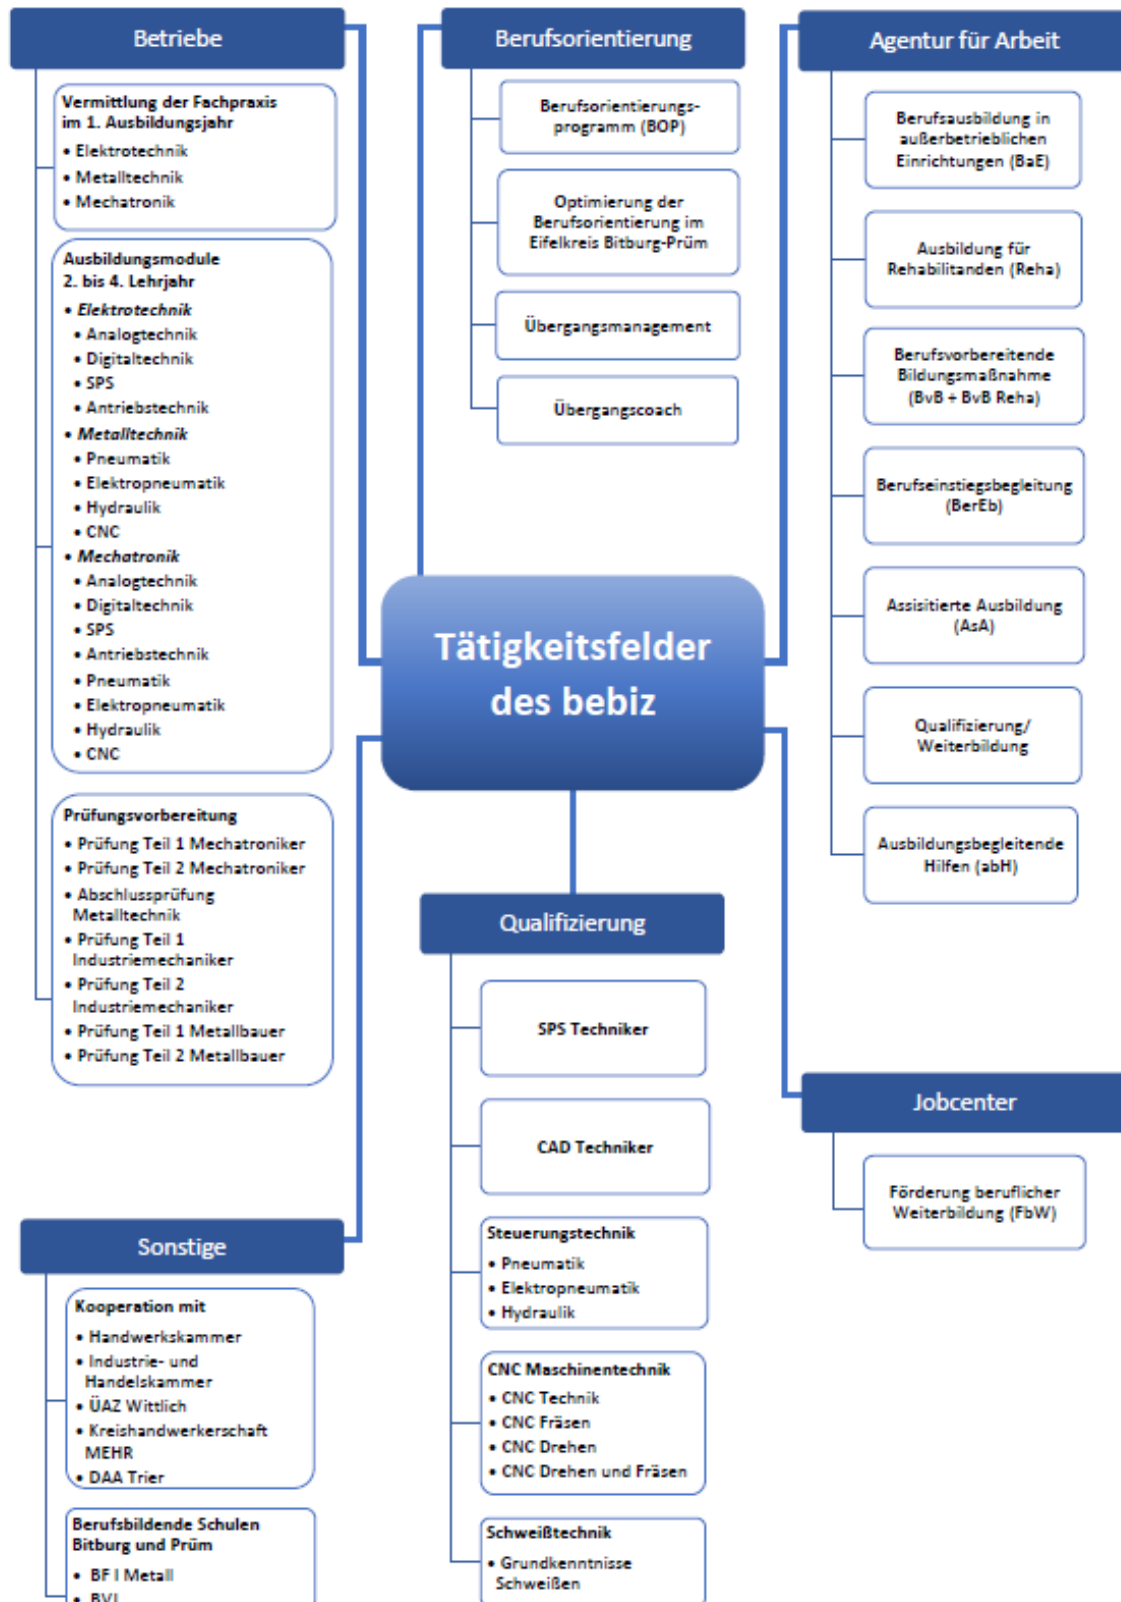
Betriebe

Vermittlung der Fachpraxis im 1. Ausbildungsjahr
• Elektrotechnik
• Metalltechnik
• Mechatronik

Ausbildungsmodule 2. bis 4. Lehrjahr
• Elektrotechnik
• Analogtechnik
• Digitaltechnik
• SPS
• Antriebstechnik
• Metalltechnik
• Pneumatik
• Elektropneumatik
• Hydraulik
• CNC
• Mechatronik
• Analogtechnik
• Digitaltechnik
• SPS
• Antriebstechnik
• Pneumatik
• Elektropneumatik
• Hydraulik
• CNC

Prüfungsvorbereitung
• Prüfung Teil 1 Mechatroniker
• Prüfung Teil 2 Mechatroniker
• Abschlussprüfung Metalltechnik
• Prüfung Teil 1 Industriemechaniker
• Prüfung Teil 2 Industriemechaniker
• Prüfung Teil 1 Metallbauer
• Prüfung Teil 2 Metallbauer

Berufsorientierung

Berufsorientierungsprogramm (BOP)

Optimierung der Berufsorientierung im Eifelkreis Bitburg-Prüm

Übergangsmanagement

Übergangscoach

Agentur für Arbeit

Berufsausbildung in außerbetrieblichen Einrichtungen (BaE)

Ausbildung für Rehabilitanden (Reha)

Berufsvorbereitende Bildungsmaßnahme (BvB + BvB Reha)

Berufseinstiegsbegleitung (BerEb)

Assisitierte Ausbildung (AsA)

Qualifizierung/ Weiterbildung

Ausbildungsbegleitende Hilfen (abH)

Tätigkeitsfelder des bebiz

Qualifizierung

SPS Techniker

CAD Techniker

Steuerungstechnik
• Pneumatik
• Elektropneumatik
• Hydraulik

CNC Maschinentechnik
• CNC Technik
• CNC Fräsen
• CNC Drehen
• CNC Drehen und Fräsen

Schweißtechnik
• Grundkenntnisse Schweißen

Jobcenter

Förderung beruflicher Weiterbildung (FbW)

Sonstige

Kooperation mit
• Handwerkskammer
• Industrie- und Handelskammer
• ÜAZ Wittlich
• Kreishandwerkerschaft MEHR
• DAA Trier

Berufsbildende Schulen Bitburg und Prüm
• BF I Metall
• BVJ